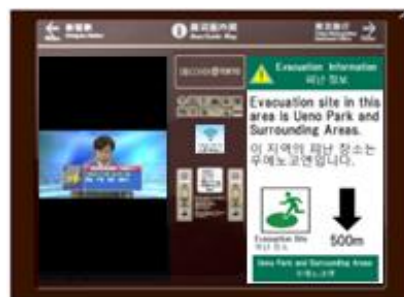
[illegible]

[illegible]

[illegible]

Evacuation Information
피난 정보

Evacuation site in this area is Ueno Park and Surrounding Areas.
이 지역의 피난 장소는 우에노공원입니다.

Evacuation Site
피난 장소

500m

Ueno Park and Surrounding Areas
우에노공원